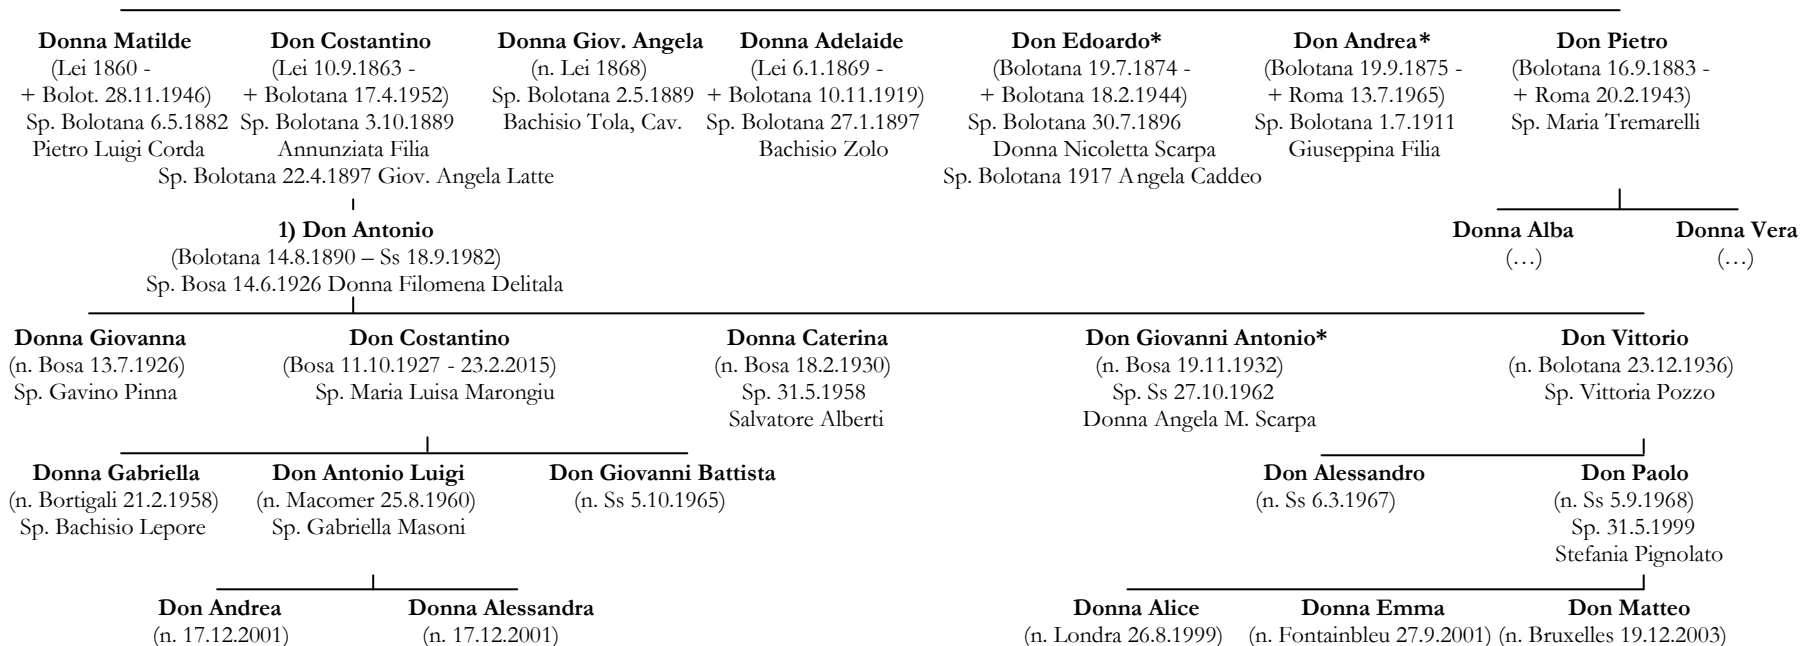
Donna Matilde
(Lei 1860 -
+ Bolot. 28.11.1946)
Sp. Bolotana 6.5.1882
Pietro Luigi Corda

Don Costantino
(Lei 10.9.1863 -
+ Bolotana 17.4.1952)
Sp. Bolotana 3.10.1889
Annunziata Filia
Sp. Bolotana 22.4.1897 Giov. Angela Latte

Donna Giov. Angela
(n. Lei 1868)
Sp. Bolotana 2.5.1889
Bachisio Tola, Cav.

Donna Adelaide
(Lei 6.1.1869 -
+ Bolotana 10.11.1919)
Sp. Bolotana 27.1.1897
Bachisio Zolo

Don Edoardo*
(Bolotana 19.7.1874 -
+ Bolotana 18.2.1944)
Sp. Bolotana 30.7.1896
Donna Nicoletta Scarpa
Sp. Bolotana 1917 Angela Caddeo

Don Andrea*
(Bolotana 19.9.1875 -
+ Roma 13.7.1965)
Sp. Bolotana 1.7.1911
Giuseppina Filia

Don Pietro
(Bolotana 16.9.1883 -
+ Roma 20.2.1943)
Sp. Maria Tremarelli

1) Don Antonio
(Bolotana 14.8.1890 – Ss 18.9.1982)
Sp. Bosa 14.6.1926 Donna Filomena Delitala

Donna Alba
(…)

Donna Vera
(…)

Donna Giovanna
(n. Bosa 13.7.1926)
Sp. Gavino Pinna

Don Costantino
(Bosa 11.10.1927 - 23.2.2015)
Sp. Maria Luisa Marongiu

Donna Caterina
(n. Bosa 18.2.1930)
Sp. 31.5.1958
Salvatore Alberti

Don Giovanni Antonio*
(n. Bosa 19.11.1932)
Sp. Ss 27.10.1962
Donna Angela M. Scarpa

Don Vittorio
(n. Bolotana 23.12.1936)
Sp. Vittoria Pozzo

Donna Gabriella
(n. Bortigali 21.2.1958)
Sp. Bachisio Lepore

Don Antonio Luigi
(n. Macomer 25.8.1960)
Sp. Gabriella Masoni

Don Giovanni Battista
(n. Ss 5.10.1965)

Don Alessandro
(n. Ss 6.3.1967)

Don Paolo
(n. Ss 5.9.1968)
Sp. 31.5.1999
Stefania Pignolato

Don Andrea
(n. 17.12.2001)

Donna Alessandra
(n. 17.12.2001)

Donna Alice
(n. Londra 26.8.1999)

Donna Emma
(n. Fontainbleu 27.9.2001)

Don Matteo
(n. Bruxelles 19.12.2003)